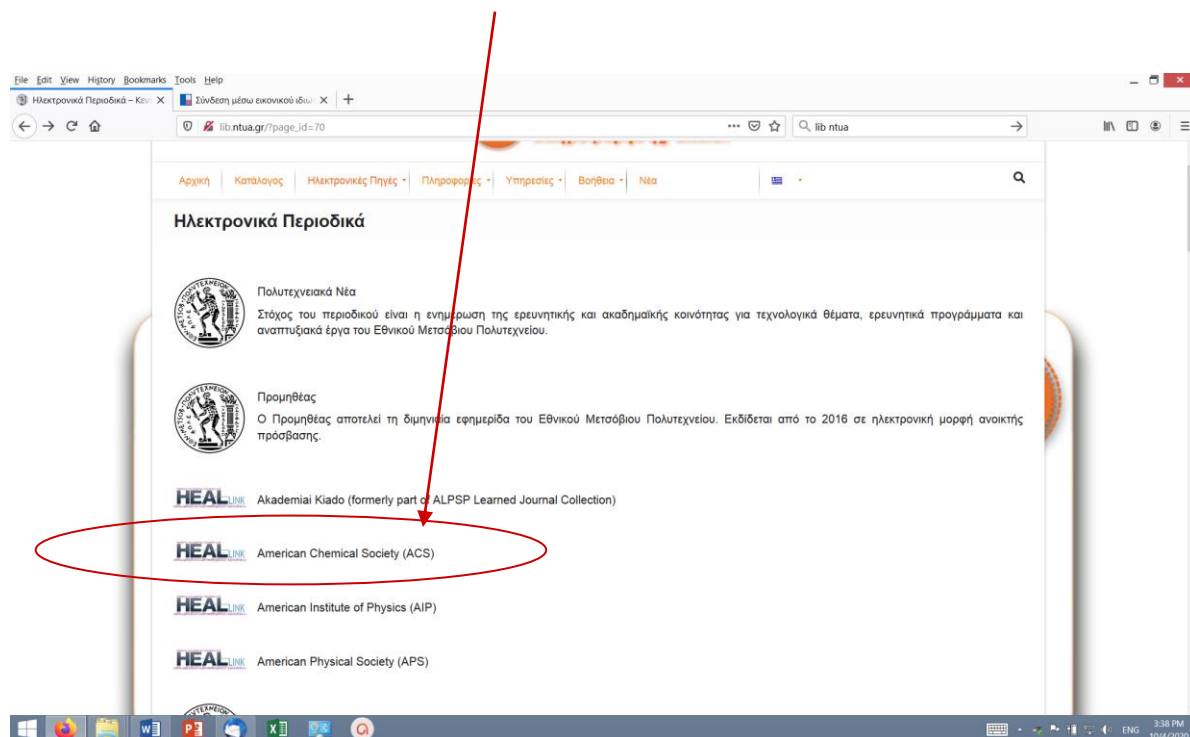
File Edit View History Bookmarks Tools Help

Ηλεκτρονικά Περιοδικά – Κεν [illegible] ×
Σύνδεση μέσω εικονικού ιδιω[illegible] ×
+

lib.ntua.gr/?page_id=70

··· lib ntua →

Αρχική | Κατάλογος | Ηλεκτρονικές Πηγές | Πληροφορίες | Υπηρεσίες | Βοήθεια | Νέα

Ηλεκτρονικά Περιοδικά

Πολυτεχνειακά Νέα
Στόχος του περιοδικού είναι η ενημέρωση της ερευνητικής και ακαδημαϊκής κοινότητας για τεχνολογικά θέματα, ερευνητικά προγράμματα και αναπτυξιακά έργα του Εθνικού Μετσόβιου Πολυτεχνείου.

Προμηθέας
Ο Προμηθέας αποτελεί τη διμηνιαία εφημερίδα του Εθνικού Μετσόβιου Πολυτεχνείου. Εκδίδεται από το 2016 σε ηλεκτρονική μορφή ανοικτής πρόσβασης.

HEALLINK Akademiai Kiado (formerly part of ALPSP Learned Journal Collection)

HEALLINK American Chemical Society (ACS)

HEALLINK American Institute of Physics (AIP)

HEALLINK American Physical Society (APS)

ENG 3:38 PM 10/4/2020